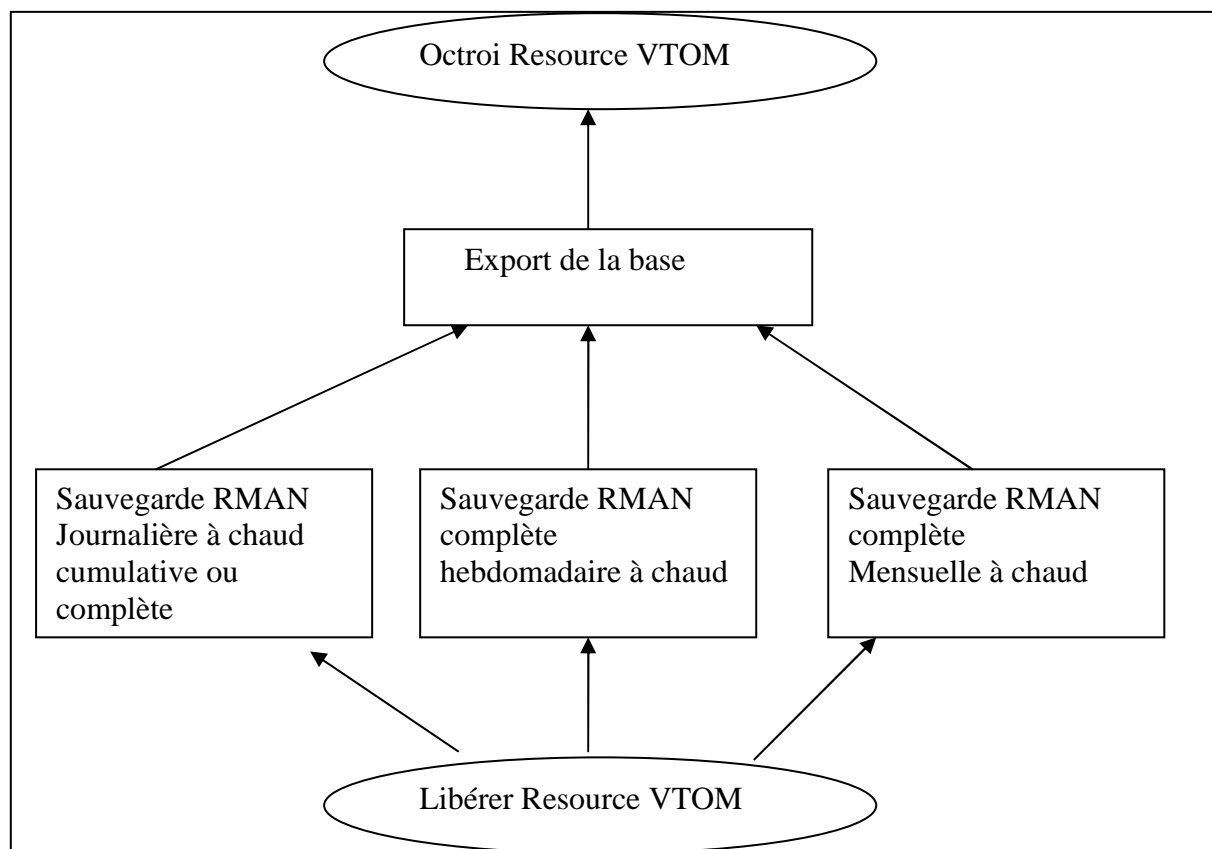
Octroi Resource VTOM

Export de la base

Sauvegarde RMAN Journalière à chaud cumulative ou complète

Sauvegarde RMAN complète hebdomadaire à chaud

Sauvegarde RMAN complète Mensuelle à chaud

Libérer Resource VTOM